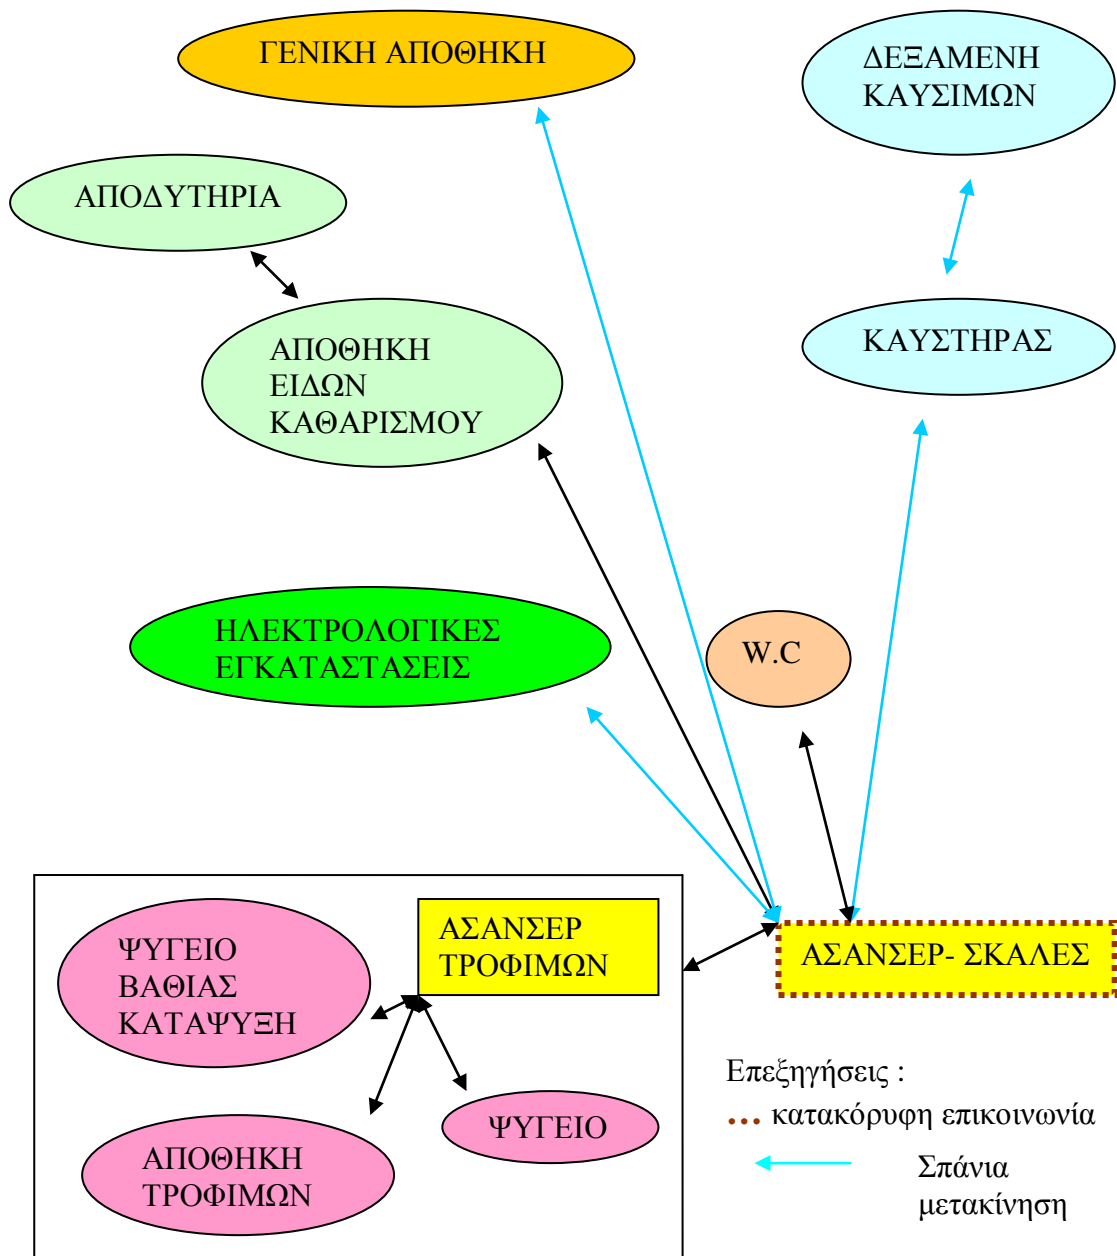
ΓΕΝΙΚΗ ΑΠΟΘΗΚΗ

ΔΕΞΑΜΕΝΗ ΚΑΥΣΙΜΩΝ

ΑΠΟΔΥΤΗΡΙΑ

ΑΠΟΘΗΚΗ ΕΙΔΩΝ ΚΑΘΑΡΙΣΜΟΥ

ΚΑΥΣΤΗΡΑΣ

ΗΛΕΚΤΡΟΛΟΓΙΚΕΣ ΕΓΚΑΤΑΣΤΑΣΕΙΣ

W.C

ΨΥΓΕΙΟ ΒΑΘΙΑΣ ΚΑΤΑΨΥΞΗ

ΑΣΑΝΣΕΡ ΤΡΟΦΙΜΩΝ

ΑΣΑΝΣΕΡ- ΣΚΑΛΕΣ

ΨΥΓΕΙΟ

ΑΠΟΘΗΚΗ ΤΡΟΦΙΜΩΝ

Επεξηγήσεις :
κατακόρυφη επικοινωνία
Σπάνια μετακίνηση